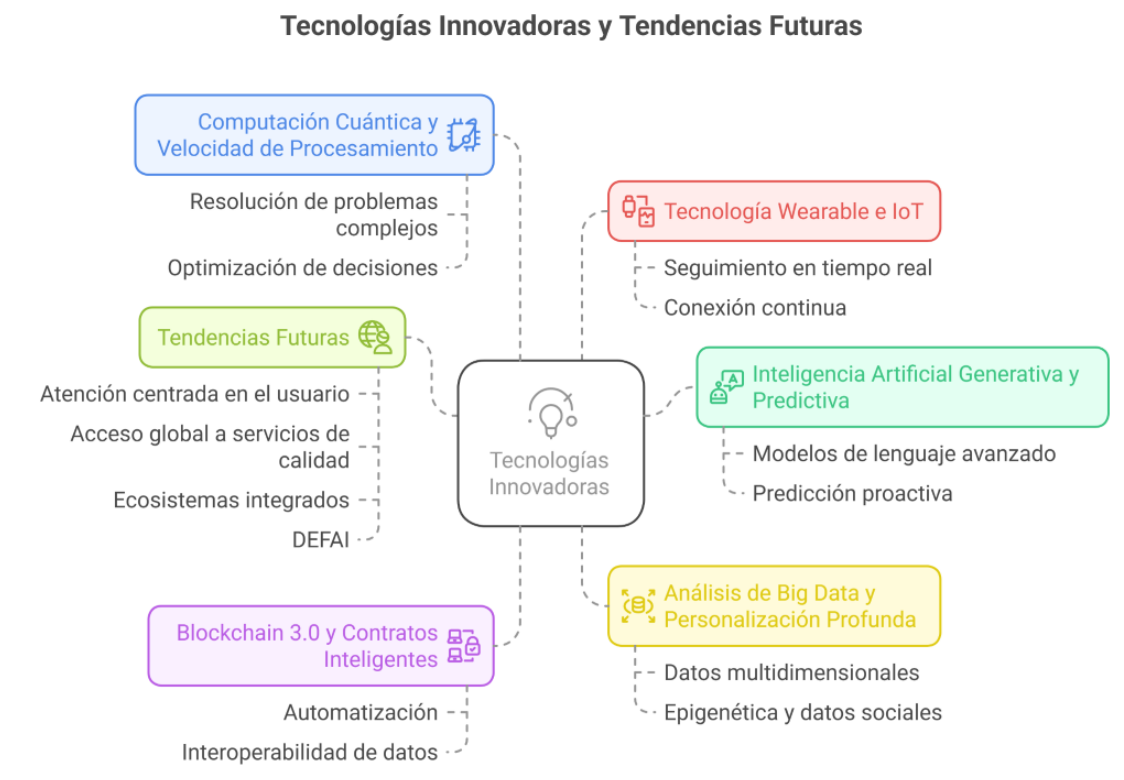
Tecnologías Innovadoras y Tendencias Futuras

Computación Cuántica y Velocidad de Procesamiento

Resolución de problemas complejos

Optimización de decisiones

Tendencias Futuras

Atención centrada en el usuario

Acceso global a servicios de calidad

Ecosistemas integrados

DEFAI

Blockchain 3.0 y Contratos Inteligentes

Automatización

Interoperabilidad de datos

Tecnologías Innovadoras

Tecnología Wearable e IoT

Seguimiento en tiempo real

Conexión continua

Inteligencia Artificial Generativa y Predictiva

Modelos de lenguaje avanzado

Predicción proactiva

Análisis de Big Data y Personalización Profunda

Datos multidimensionales

Epigenética y datos sociales